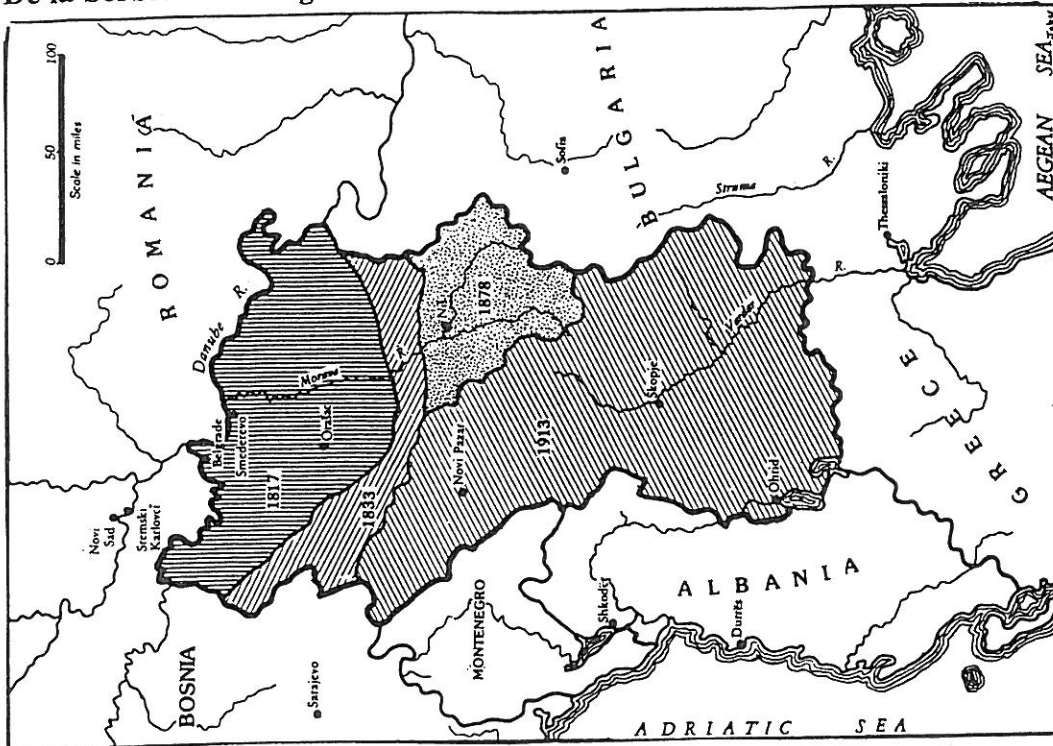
De la Serb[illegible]

0 50 100
Scale in miles

ROMANIA
BULGARIA
Sofia
Struma R.
Thessaloniki
AEGEAN SEA
Danube R.
Morava
R.
Niš
1878
Vardar
R.
Belgrade
Smederevo
Oršac
1817
1833
Novi Pazar
1913
Skopje
GREECE
Novi Sad
Sremski Karlovci
Ohrid
ALBANIA
BOSNIA
MONTENEGRO
Shkodër
Durrës
Sarajevo
ADRIATIC SEA